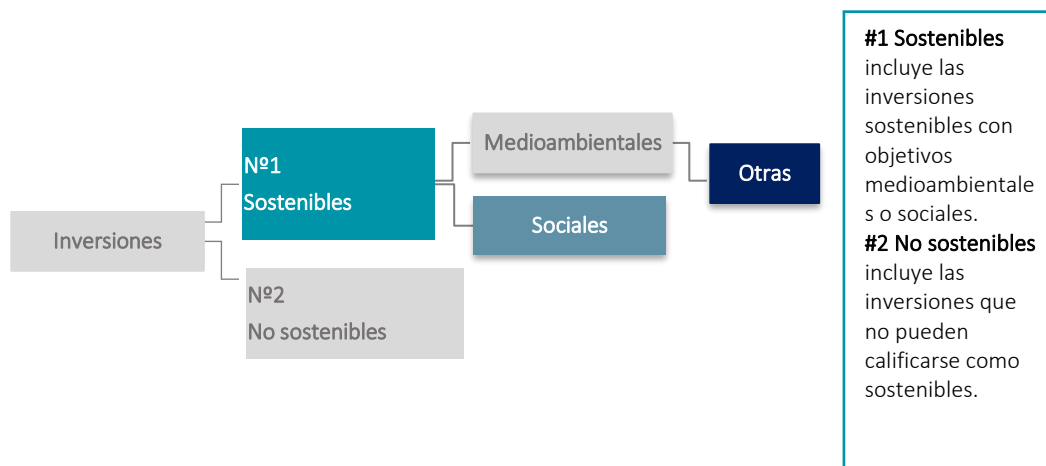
Inversiones

Nº1
Sostenibles

Nº2
No sostenibles

Medioambientales

Sociales

Otras

**#1 Sostenibles** incluye las inversiones sostenibles con objetivos medioambientales o sociales.
**#2 No sostenibles** incluye las inversiones que no pueden calificarse como sostenibles.